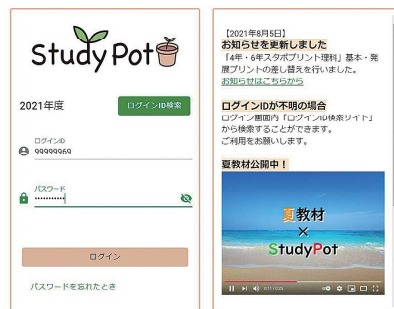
Study Pot

2021年度

ログインID検索

ログインID
99999969

パスワード
••••••••••

ログイン

パスワードを忘れたとき

【2021年8月5日】
お知らせを更新しました
「4年・6年スタポプリント理科」基本・発展プリントの差し替えを行いました。
お知らせはこちらから

ログインIDが不明の場合
ログイン画面内「ログインID検索サイト」から検索することができます。
ご利用をお願いします。

夏教材公開中！

夏教材
×
StudyPot

0:01 / 0:25